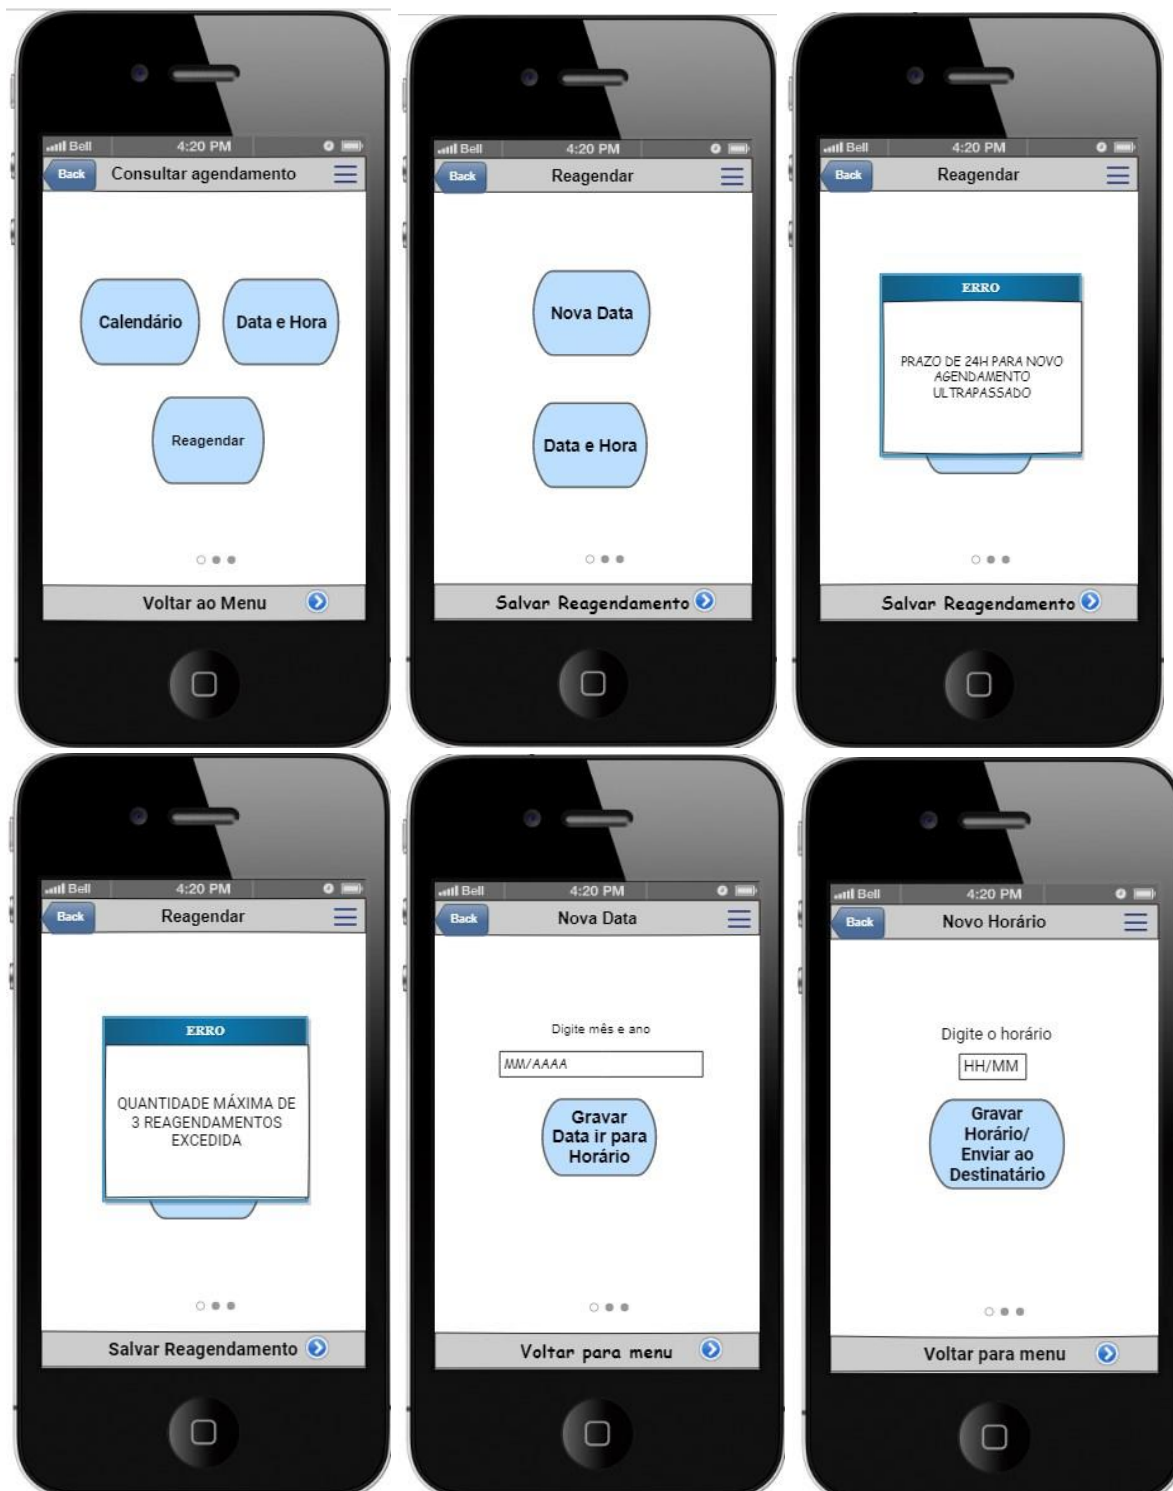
Bell 4:20 PM
Back Consultar agendamento
Calendário
Data e Hora
Reagendar
Voltar ao Menu

Bell 4:20 PM
Back Reagendar
Nova Data
Data e Hora
Salvar Reagendamento

Bell 4:20 PM
Back Reagendar
ERRO
PRAZO DE 24H PARA NOVO AGENDAMENTO ULTRAPASSADO
Salvar Reagendamento

Bell 4:20 PM
Back Reagendar
ERRO
QUANTIDADE MÁXIMA DE 3 REAGENDAMENTOS EXCEDIDA
Salvar Reagendamento

Bell 4:20 PM
Back Nova Data
Digite mês e ano
MM/AAAA
Gravar Data ir para Horário
Voltar para menu

Bell 4:20 PM
Back Novo Horário
Digite o horário
HH/MM
Gravar Horário/ Enviar ao Destinatário
Voltar para menu